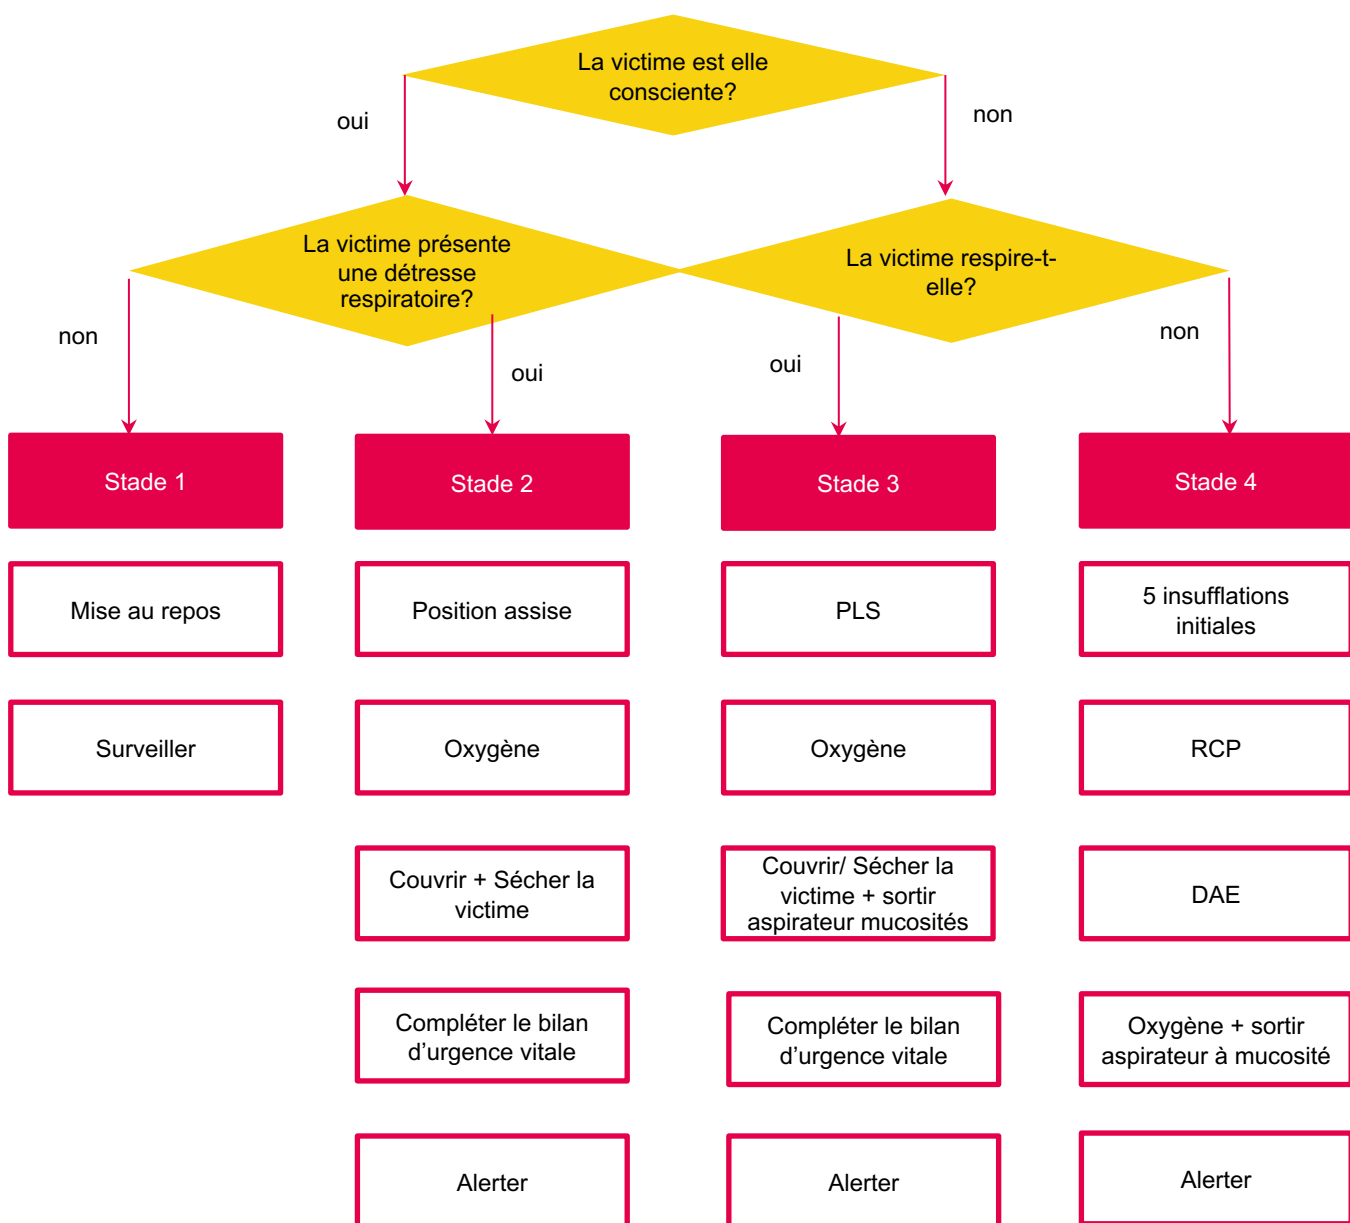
La victime est elle consciente?

oui

non

La victime présente une détresse respiratoire?

La victime respire-t-elle?

non

oui

oui

non

Stade 1

Stade 2

Stade 3

Stade 4

Mise au repos

Surveiller

Position assise

Oxygène

Couvrir + Sécher la victime

Compléter le bilan d'urgence vitale

Alerter

PLS

Oxygène

Couvrir/ Sécher la victime + sortir aspirateur mucosités

Compléter le bilan d'urgence vitale

Alerter

5 insufflations initiales

RCP

DAE

Oxygène + sortir aspirateur à mucosité

Alerter